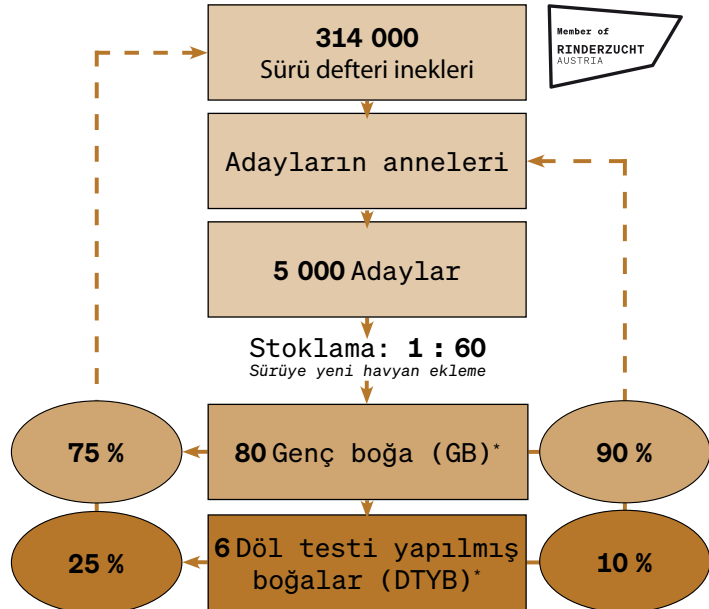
314 000
Sürü defteri inekleri

Member of
RINDERZUCHT
AUSTRIA

Adayların anneleri

5 000 Adaylar

Stoklama: 1 : 60
Sürüye yeni havyan ekleme

75 %

80 Genç boğa (GB)*

90 %

25 %

6 Döl testi yapılmış boğalar (DTYB)*

10 %